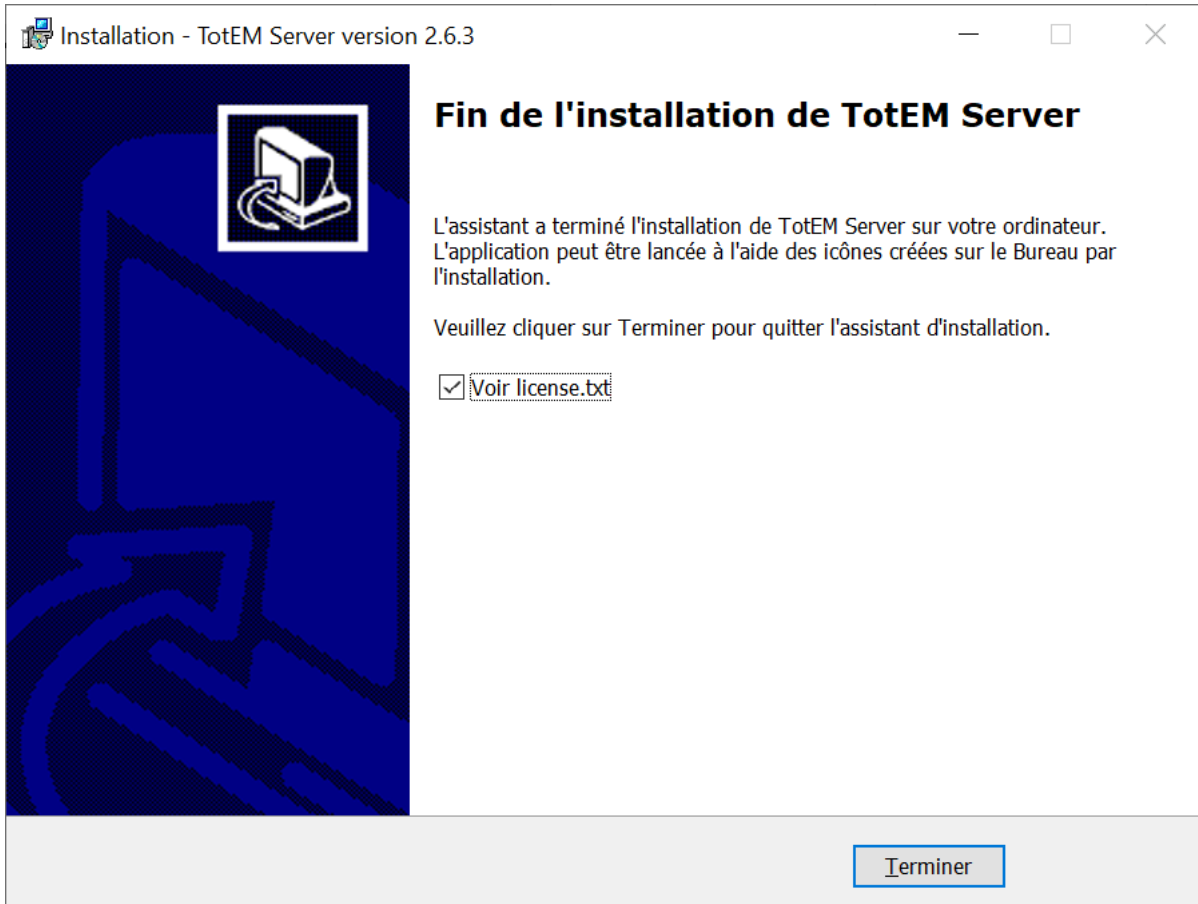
Installation - TotEM Server version 2.6.3

Fin de l'installation de TotEM Server

L'assistant a terminé l'installation de TotEM Server sur votre ordinateur. L'application peut être lancée à l'aide des icônes créées sur le Bureau par l'installation.

Veuillez cliquer sur Terminer pour quitter l'assistant d'installation.

Voir license.txt

Terminer